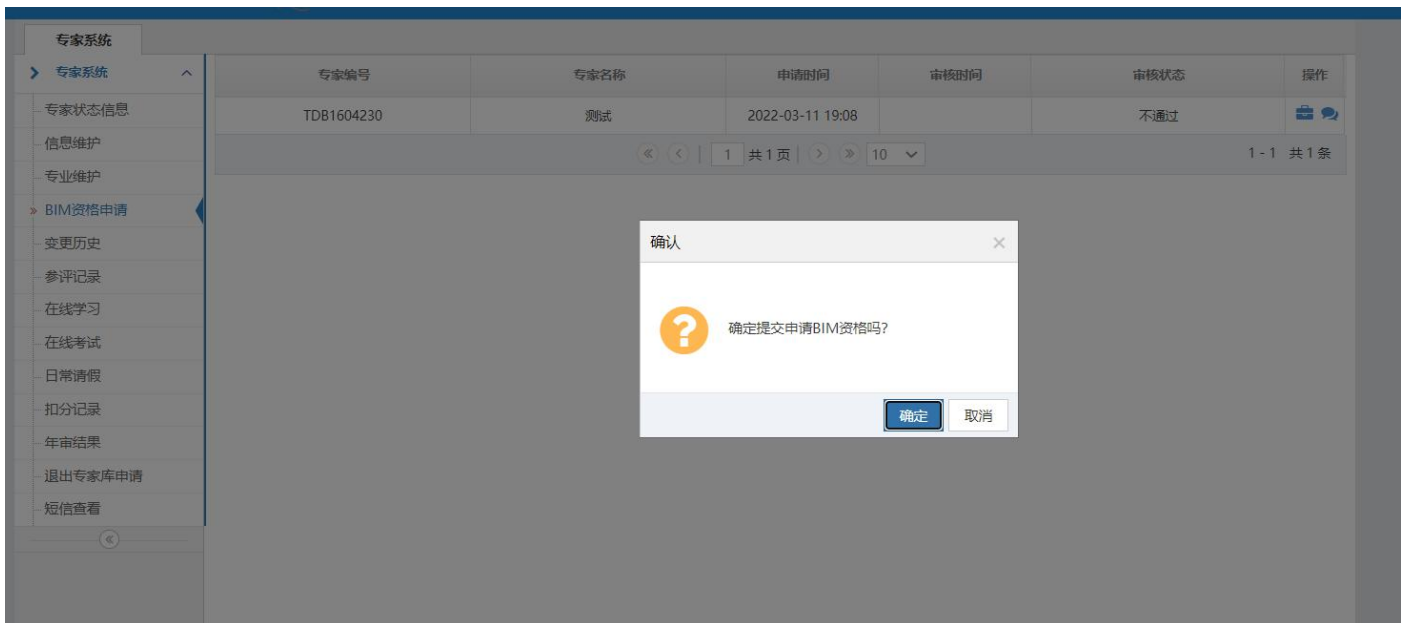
专家系统

专家系统

专家状态信息
信息维护
专业维护
BIM资格申请
变更历史
参评记录
在线学习
在线考试
日常请假
扣分记录
年审结果
退出专家库申请
短信查看

| 专家编号 | 专家名称 | 申请时间 | 审核时间 | 审核状态 | 操作 |
|---|---|---|---|---|---|
| TDB1604230 | 测试 | 2022-03-11 19:08 | | 不通过 | |

1 共1页 10

1 - 1 共1条

确认

确定提交申请BIM资格吗?

确定 取消